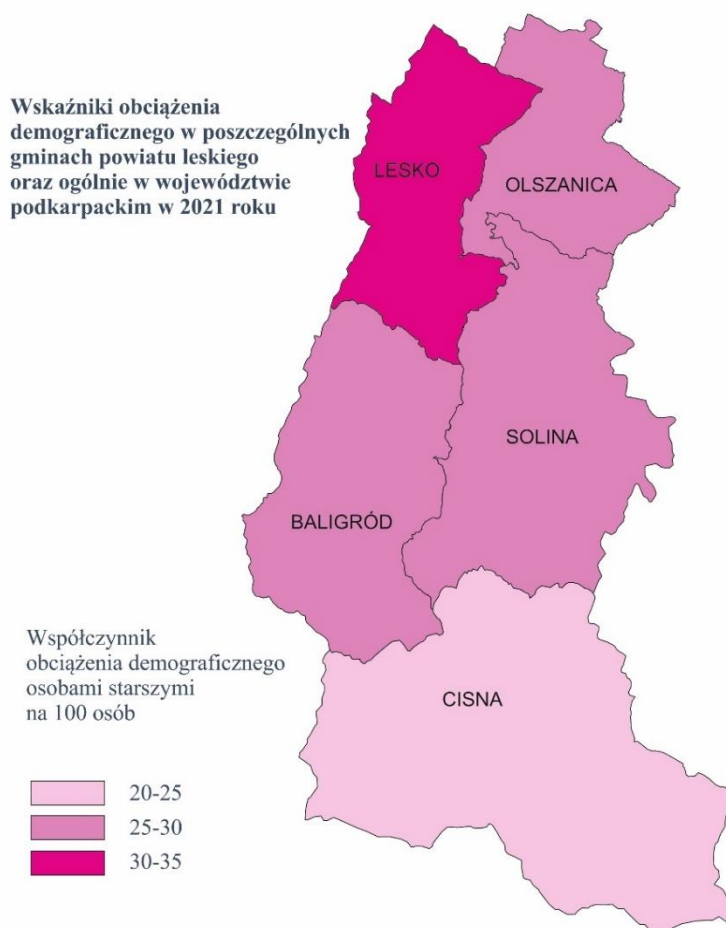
Wskaźniki obciążenia demograficznego w poszczególnych gminach powiatu leskiego oraz ogólnie w województwie podkarpackim w 2021 roku

LESKO

OLSZANICA

SOLINA

BALIGRÓD

CISNA

Współczynnik obciążenia demograficznego osobami starszymi na 100 osób

20-25
25-30
30-35